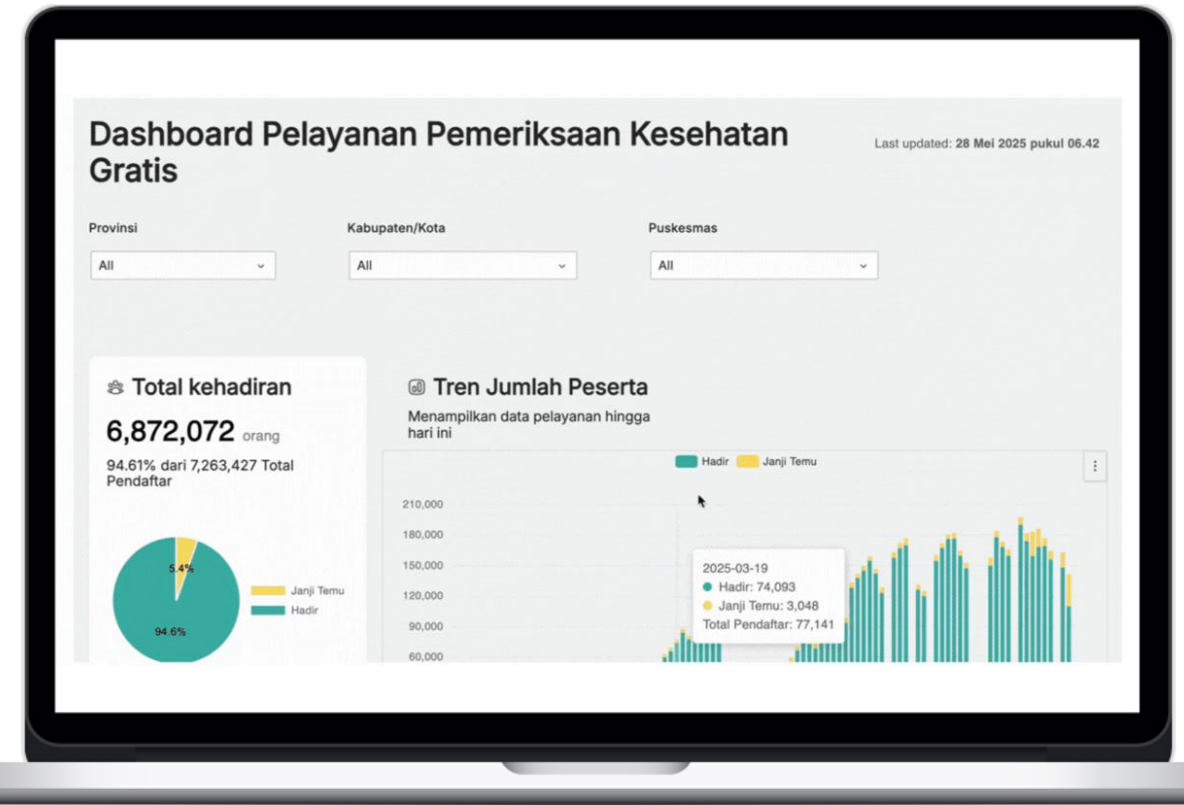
Dashboard Pelayanan Pemeriksaan Kesehatan Gratis

Last updated: 28 Mei 2025 pukul 06.42

Provinsi
All

Kabupaten/Kota
All

Puskesmas
All

Total kehadiran

6,872,072 orang

94.61% dari 7,263,427 Total Pendaftar

5.4%
94.6%
Janji Temu
Hadir

Tren Jumlah Peserta

Menampilkan data pelayanan hingga hari ini

Hadir
Janji Temu

210,000
180,000
150,000
120,000
90,000
60,000

2025-03-19
Hadir: 74,093
Janji Temu: 3,048
Total Pendaftar: 77,141